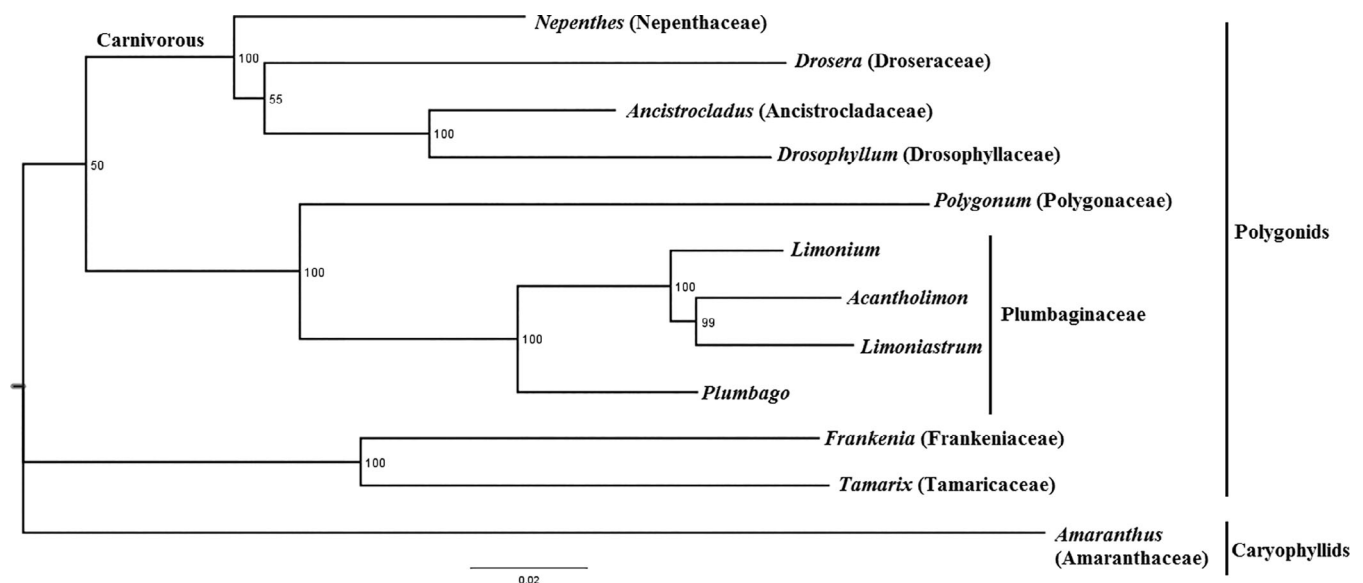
Carnivorous

100

55

100

50

100

100

100

99

100

*Nepenthes* (Nepenthaceae)

*Drosera* (Droseraceae)

*Ancistrocladus* (Ancistrocladaceae)

*Drosophyllum* (Drosophyllaceae)

*Polygonum* (Polygonaceae)

*Limonium*

*Acantholimon*

*Limoniastrum*

*Plumbago*

Plumbaginaceae

*Frankenia* (Frankeniaceae)

*Tamarix* (Tamaricaceae)

*Amaranthus* (Amaranthaceae)

Polygonids

Caryophyllids

0.02